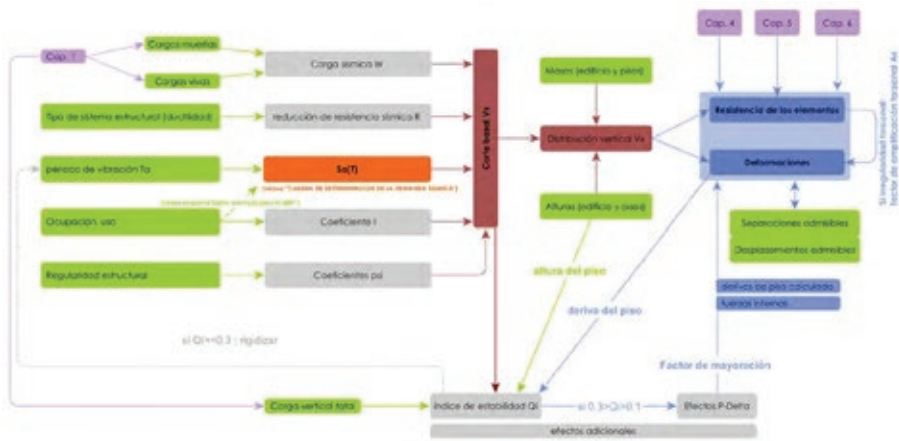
Cap. 1

Cargas muertas

Cargas vivas

Carga sísmica W

Tipo de sistema estructural (ductilidad)

reducción de resistencia sísmica R

periodo de vibración Ta

Sa(T)

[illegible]

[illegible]

Ocupación, uso

Coeficiente I

Regularidad estructural

Coeficientes psi

Corte basal Vs

Masas (edificio y piso)

Distribución vertical Vx

Alturas (edificio y pisos)

altura del piso

deriva del piso

Cap. 4

Cap. 5

Cap. 6

Resistencia de los elementos

Deformaciones

Si irregularidad torsional: factor de amplificación torsional Ax

Separaciones admisibles

Desplazamientos admisibles

derivas de piso calculada

fuerzas internas

Factor de mayoración

si Qi>=0.3 : rigidizar

Carga vertical total

Índice de estabilidad Qi

si 0.3>Qi>0.1

Efectos P-Delta

efectos adicionales